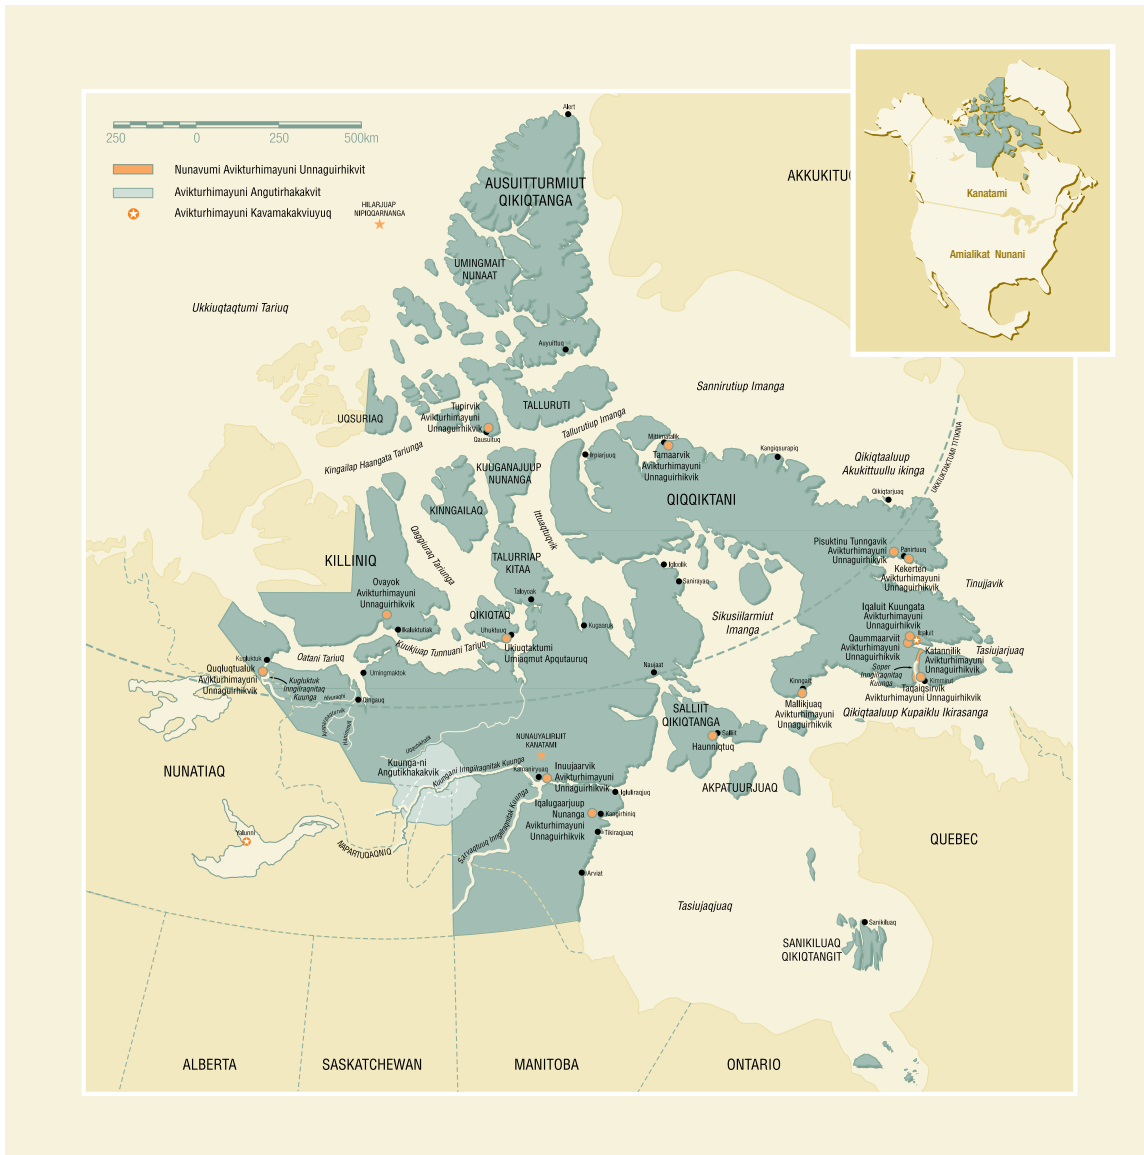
250 0 250 500km

Nunavumi Avikturhimayuni Unnaguirhikvit
Avikturhimayuni Angutirhakakvit
Avikturhimayuni Kavamakakviuyuq

HILARJUAP NIPIQQARNANGA

Alert

AUSUITTURMIUT QIKIQTANGA

AKKUKITU

Kanatami
Amialikat Nunani

UMINGMAIT NUNAAT

Ukkiuqtaqtumi Tariuq

Aujuittuq

Sannirutiup Imanga

TALLURUTI

Tupirvik Avikturhimayuni Unnaguirhikvik
Qausuittuq

UQSURIAQ

Tallurutiup Imanga

Mittimatalik
Tamaarvik Avikturhimayuni Unnaguirhikvik

Ikpiarjuq

Kangiqtugaapik

Qikiqtaaluup Akukittuullu ikinga

UKKIUQTAKTUMI TITIKNIA

Kingailap Haangata Tariunga

KUUGANAJUUP NUNANGA

Qikiqtarjuaq

KINNGAILAQ

QIQQIKTANI

Ittuaqturvik

Pisuktinu Tunngavik Avikturhimayuni Unnaguirhikvik
Panniqtuuq
Kekerten Avikturhimayuni Unnaguirhikvik

Qagqiluraq Tariunga

KILLINIQ

TALURRIAP KITAA

Iglulik
Sanirajaq

Tinujjivik

Ovayok Avikturhimayuni Unnaguirhikvik

Taloyoak

QIKIQTAQ

Uqsuqtuuq
Ukiuqtaktumi Umiaqmut Apqutauruq

Kugaaruk

Sikusiilarmiut Imanga

Iqaluit Kuungata Avikturhimayuni Unnaguirhikvik

Iqaluit

Qaummaarviit Avikturhimayuni Unnaguirhikvik

Katannilik Avikturhimayuni Unnaguirhikvik

Tasiujarjuaq

Kugluktuk
Qurluqtualuk Avikturhimayuni Unnaguirhikvik

Kugluktuk Inngiiraqnitaq Kuunga

Iqaluktuuttiaq

Oatani Tariuq

Kuukjuaq Tunnuani Tariuq

Naujaat

Umingmaktok

Bathurst Inlet

Soper Inngiiraqnitaq Kuunga

Kimmirut

Taqaiqsirvik Avikturhimayuni Unnaguirhikvik

Kinngait
Mallikjuaq Avikturhimayuni Unnaguirhikvik

Qikiqtaaluup Kupaiklu Ikirasanga

SALLIIT QIKIQTANGA

Salliit
Haunniqtuq

NUNAUYALIRIJIT KANATAMI

Kuunga-ni Angutikhakakvik

Kamanirjuaq

Inuujaarvik Avikturhimayuni Unnaguirhikvik

Qamani'tuaq

Igluligaarjuk

AKPATUURJUAQ

NUNATIAQ

Kuunga Inngiiraqnitaq Kuunga

Iqalugaarjuup Nunanga Avikturhimayuni Unnaguirhikvik

Kangiqtiniq

Tikiraqjuaq

QUEBEC

Yellowknife

IMAPARTUQAQNIQ

Saluaqtuuq Inngiiraqnitaq Kuunga

Arviat

Tasiujaqjuaq

Sanikiluaq
SANIKILUAQ QIKIQTANGIT

ALBERTA
SASKATCHEWAN
MANITOBA
ONTARIO